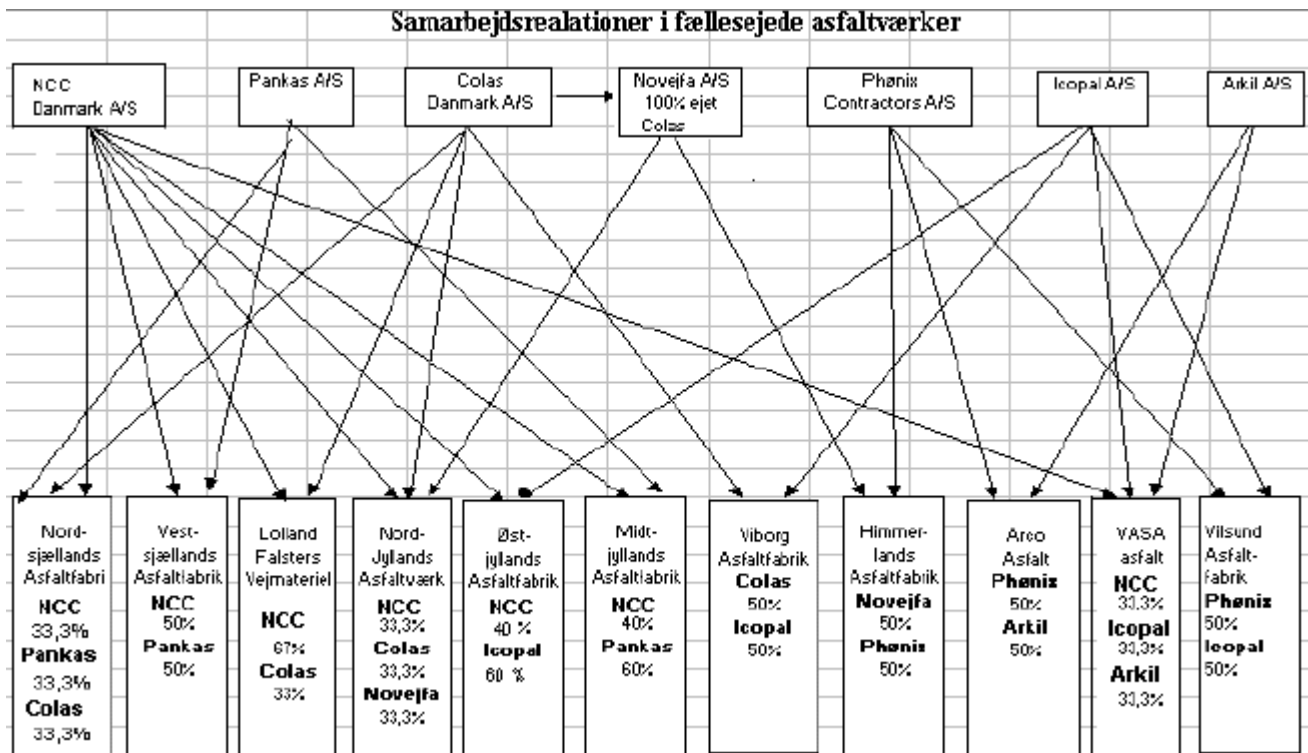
Samarbejdsrealationer i fællesejede asfaltværker

NCC Danmark A/S

Pankas A/S

Colas Danmark A/S

Novejfa A/S 100% ejet Colas

Phønix Contractors A/S

Icopal A/S

Arkil A/S

Nord-sjællands Asfaltfabri
NCC 33,3%
Pankas 33,3%
Colas 33,3%

Vest-sjællands Asfaltfabrik
NCC 50%
Pankas 50%

Lolland Falsters Vejmateriel
NCC 67%
Colas 33%

Nord-Jyllands Asfaltværk
NCC 33,3%
Colas 33,3%
Novejfa 33,3%

Øst-jyllands Asfaltfabrik
NCC 40 %
Icopal 60 %

Midt-jyllands Asfaltfabrik
NCC 40%
Pankas 60%

Viborg Asfaltfabrik
Colas 50%
Icopal 50%

Himmer-lands Asfaltfabrik
Novejfa 50%
Phønix 50%

Arco Asfalt
Phønix 50%
Arkil 50%

VASA asfalt
NCC 33,3%
Icopal 33,3%
Arkil 33,3%

Vilsund Asfalt-fabrik
Phønix 50%
Icopal 50%